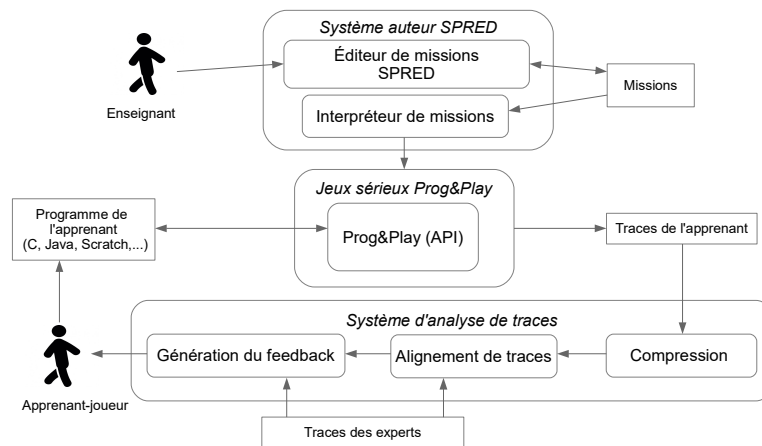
Système auteur SPRED

Éditeur de missions SPRED

Interpréteur de missions

Missions

Enseignant

Jeux sérieux Prog&Play

Programme de l'apprenant (C, Java, Scratch,...)

Prog&Play (API)

Traces de l'apprenant

Système d'analyse de traces

Génération du feedback

Alignement de traces

Compression

Apprenant-joueur

Traces des experts